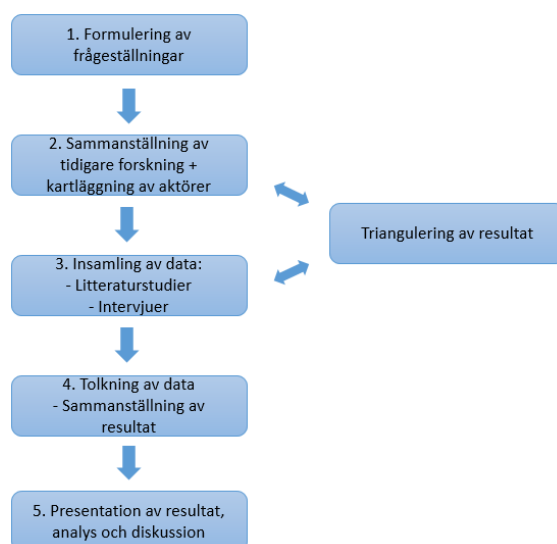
1. Formulering av frågeställningar

2. Sammanställning av tidigare forskning + kartläggning av aktörer

Triangulering av resultat

3. Insamling av data:
- Litteraturstudier
- Intervjuer

4. Tolkning av data
- Sammanställning av resultat

5. Presentation av resultat, analys och diskussion